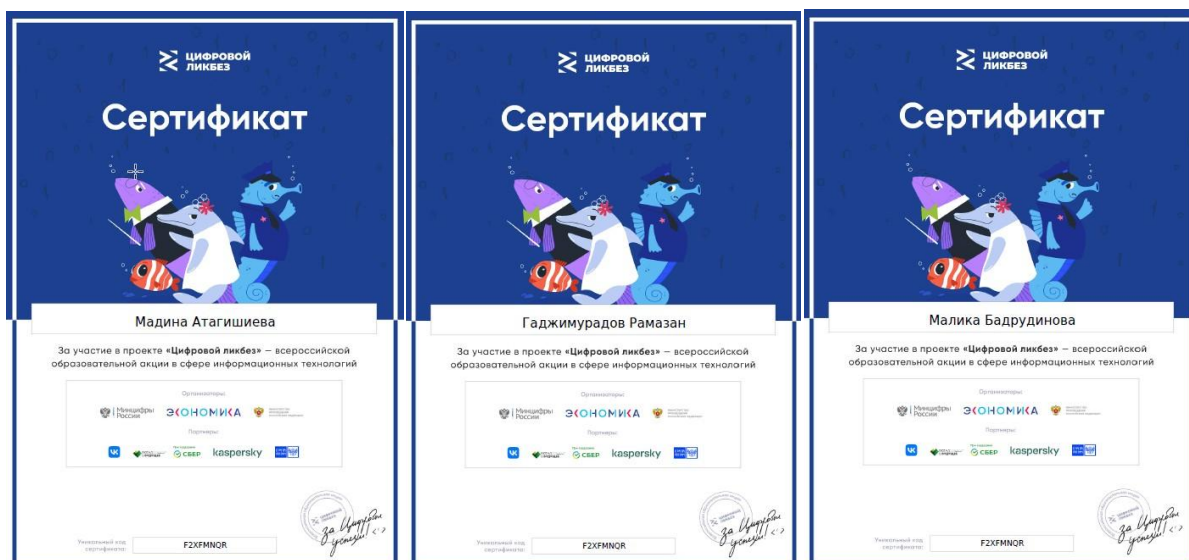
цифровой ликбез

Сертификат

Мадина Атагишиева

За участие в проекте «Цифровой ликбез» — всероссийской образовательной акции в сфере информационных технологий

Организаторы:

Минцифры России

ЭКОНОМИКА

Партнеры:

СБЕР

kaspersky

Уникальный код сертификата:

F2XFMNQR

За Цифровой успех! <·>

цифровой ликбез

Сертификат

Гаджимурадов Рамазан

За участие в проекте «Цифровой ликбез» — всероссийской образовательной акции в сфере информационных технологий

Организаторы:

Минцифры России

ЭКОНОМИКА

Партнеры:

СБЕР

kaspersky

Уникальный код сертификата:

F2XFMNQR

За Цифровой успех! <·>

цифровой ликбез

Сертификат

Малика Бадрудинова

За участие в проекте «Цифровой ликбез» — всероссийской образовательной акции в сфере информационных технологий

Организаторы:

Минцифры России

ЭКОНОМИКА

Партнеры:

СБЕР

kaspersky

Уникальный код сертификата:

F2XFMNQR

За Цифровой успех! <·>